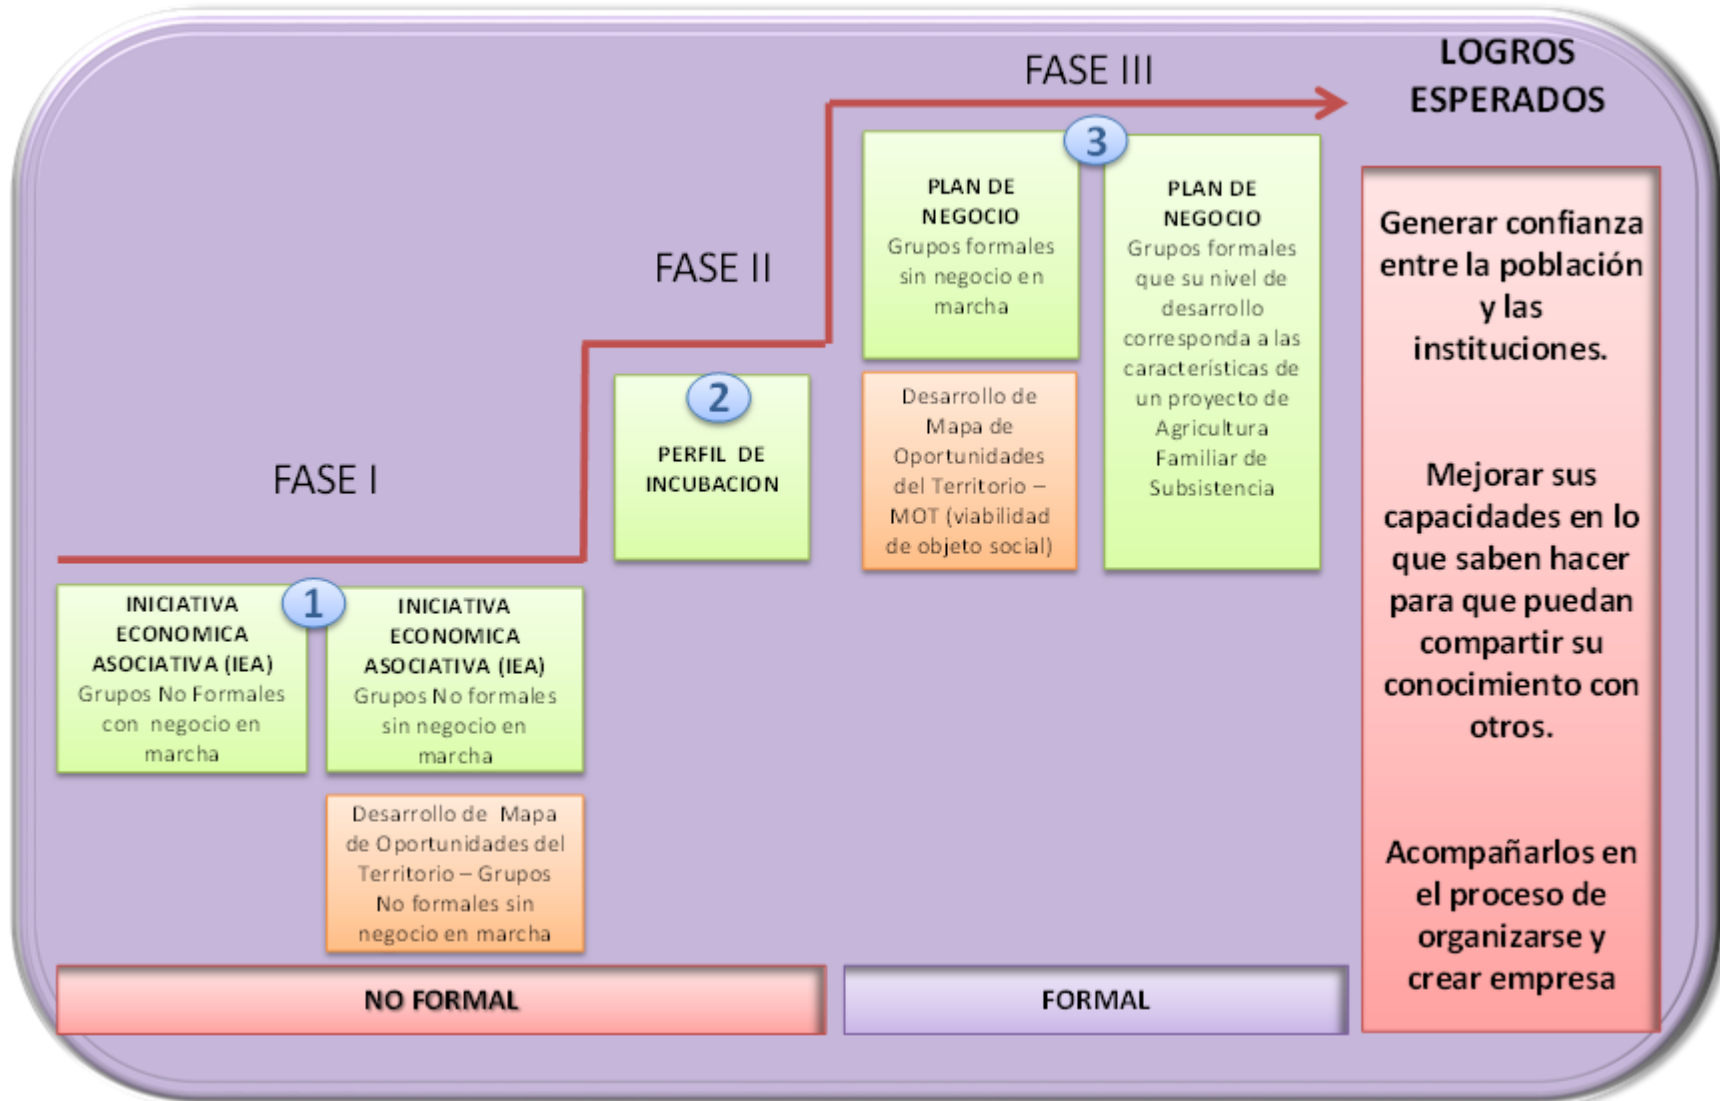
FASE III

LOGROS ESPERADOS

FASE II

FASE I

1

INICIATIVA ECONOMICA ASOCIATIVA (IEA)
Grupos No Formales con negocio en marcha

INICIATIVA ECONOMICA ASOCIATIVA (IEA)
Grupos No formales sin negocio en marcha

Desarrollo de Mapa de Oportunidades del Territorio – Grupos No formales sin negocio en marcha

2

PERFIL DE INCUBACION

3

PLAN DE NEGOCIO
Grupos formales sin negocio en marcha

Desarrollo de Mapa de Oportunidades del Territorio – MOT (viabilidad de objeto social)

PLAN DE NEGOCIO
Grupos formales que su nivel de desarrollo corresponda a las características de un proyecto de Agricultura Familiar de Subsistencia

Generar confianza entre la población y las instituciones.

Mejorar sus capacidades en lo que saben hacer para que puedan compartir su conocimiento con otros.

Acompañarlos en el proceso de organizarse y crear empresa

NO FORMAL

FORMAL